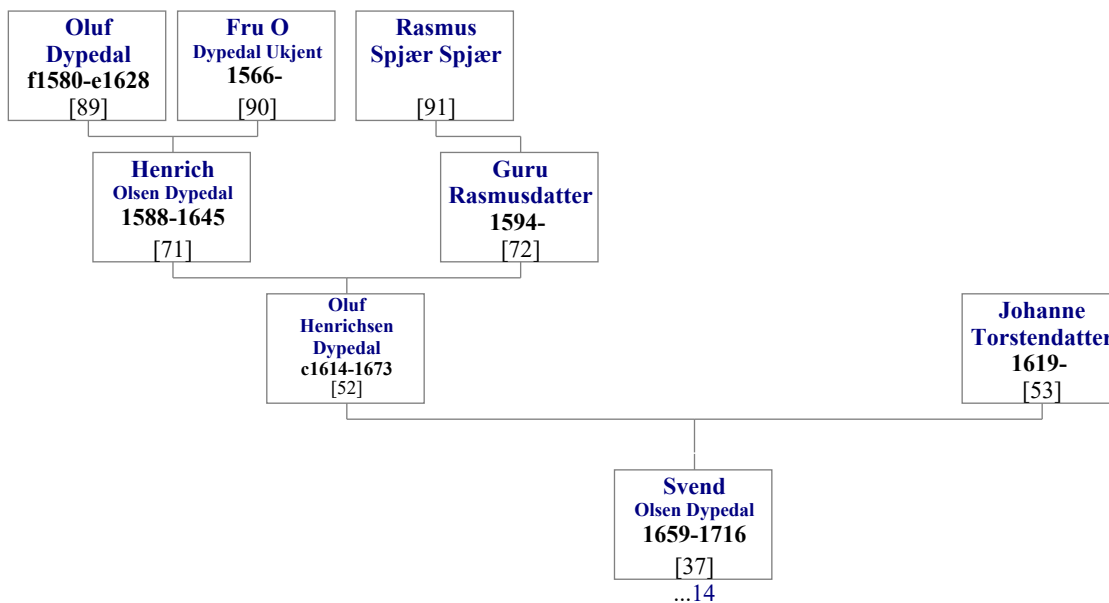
Oluf Dypedal
f1580-e1628
[89]

Fru O
Dypedal Ukjent
1566-
[90]

Rasmus
Spjær Spjær
[91]

Henrich
Olsen Dypedal
1588-1645
[71]

Guru
Rasmusdatter
1594-
[72]

Oluf
Henrichsen
Dypedal
c1614-1673
[52]

Johanne
Torstendatter
1619-
[53]

Svend
Olsen Dypedal
1659-1716
[37]
...14